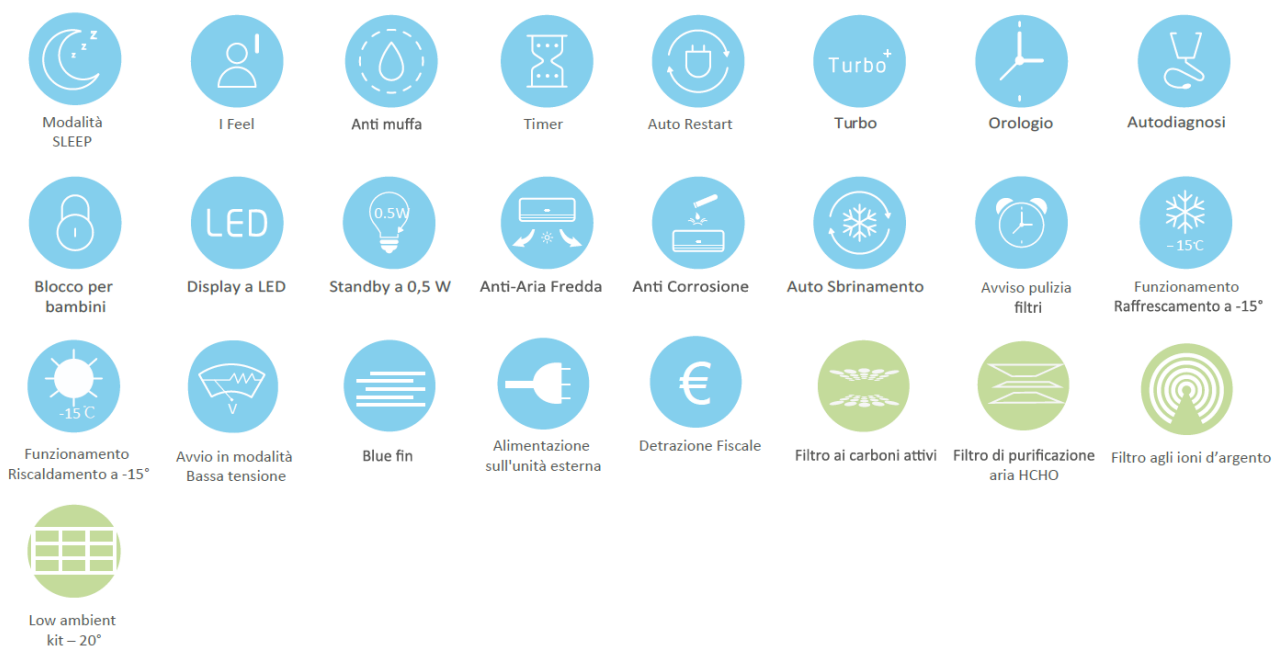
z z

Modalità SLEEP

I Feel

Anti muffa

Timer

Auto Restart

Turbo+

Turbo

Orologio

Autodiagnosi

Blocco per bambini

LED

Display a LED

0.5W

Standby a 0,5 W

Anti-Aria Fredda

Anti Corrosione

Auto Sbrinamento

Avviso pulizia filtri

−15℃

Funzionamento Raffrescamento a -15°

-15℃

Funzionamento Riscaldamento a -15°

V

Avvio in modalità Bassa tensione

Blue fin

Alimentazione sull'unità esterna

€

Detrazione Fiscale

Filtro ai carboni attivi

Filtro di purificazione aria HCHO

Filtro agli ioni d'argento

Low ambient kit – 20°